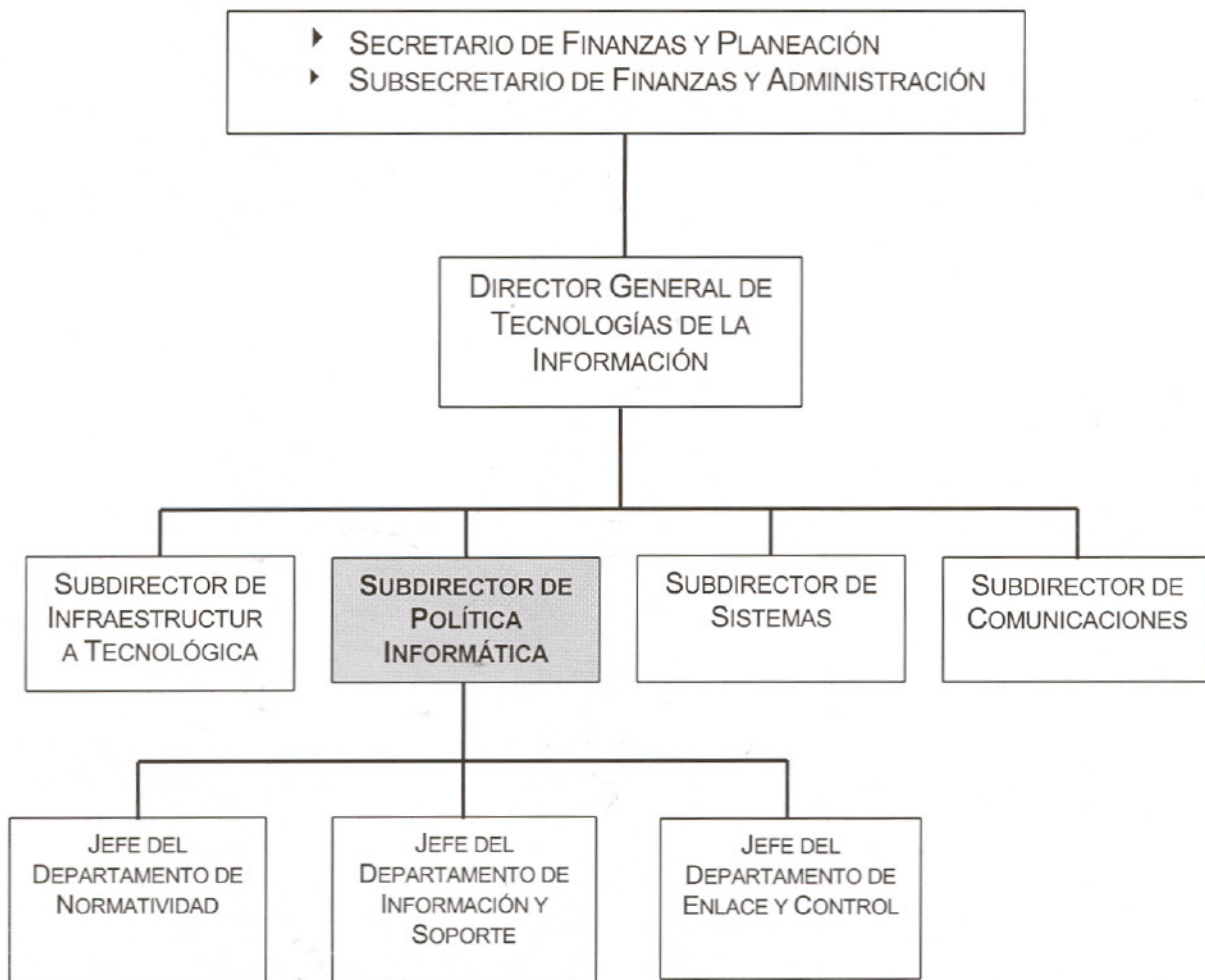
‣ Secretario de Finanzas y Planeación
‣ Subsecretario de Finanzas y Administración

Director General de Tecnologías de la Información

Subdirector de Infraestructur a Tecnológica

Subdirector de Política Informática

Subdirector de Sistemas

Subdirector de Comunicaciones

Jefe del Departamento de Normatividad

Jefe del Departamento de Información y Soporte

Jefe del Departamento de Enlace y Control